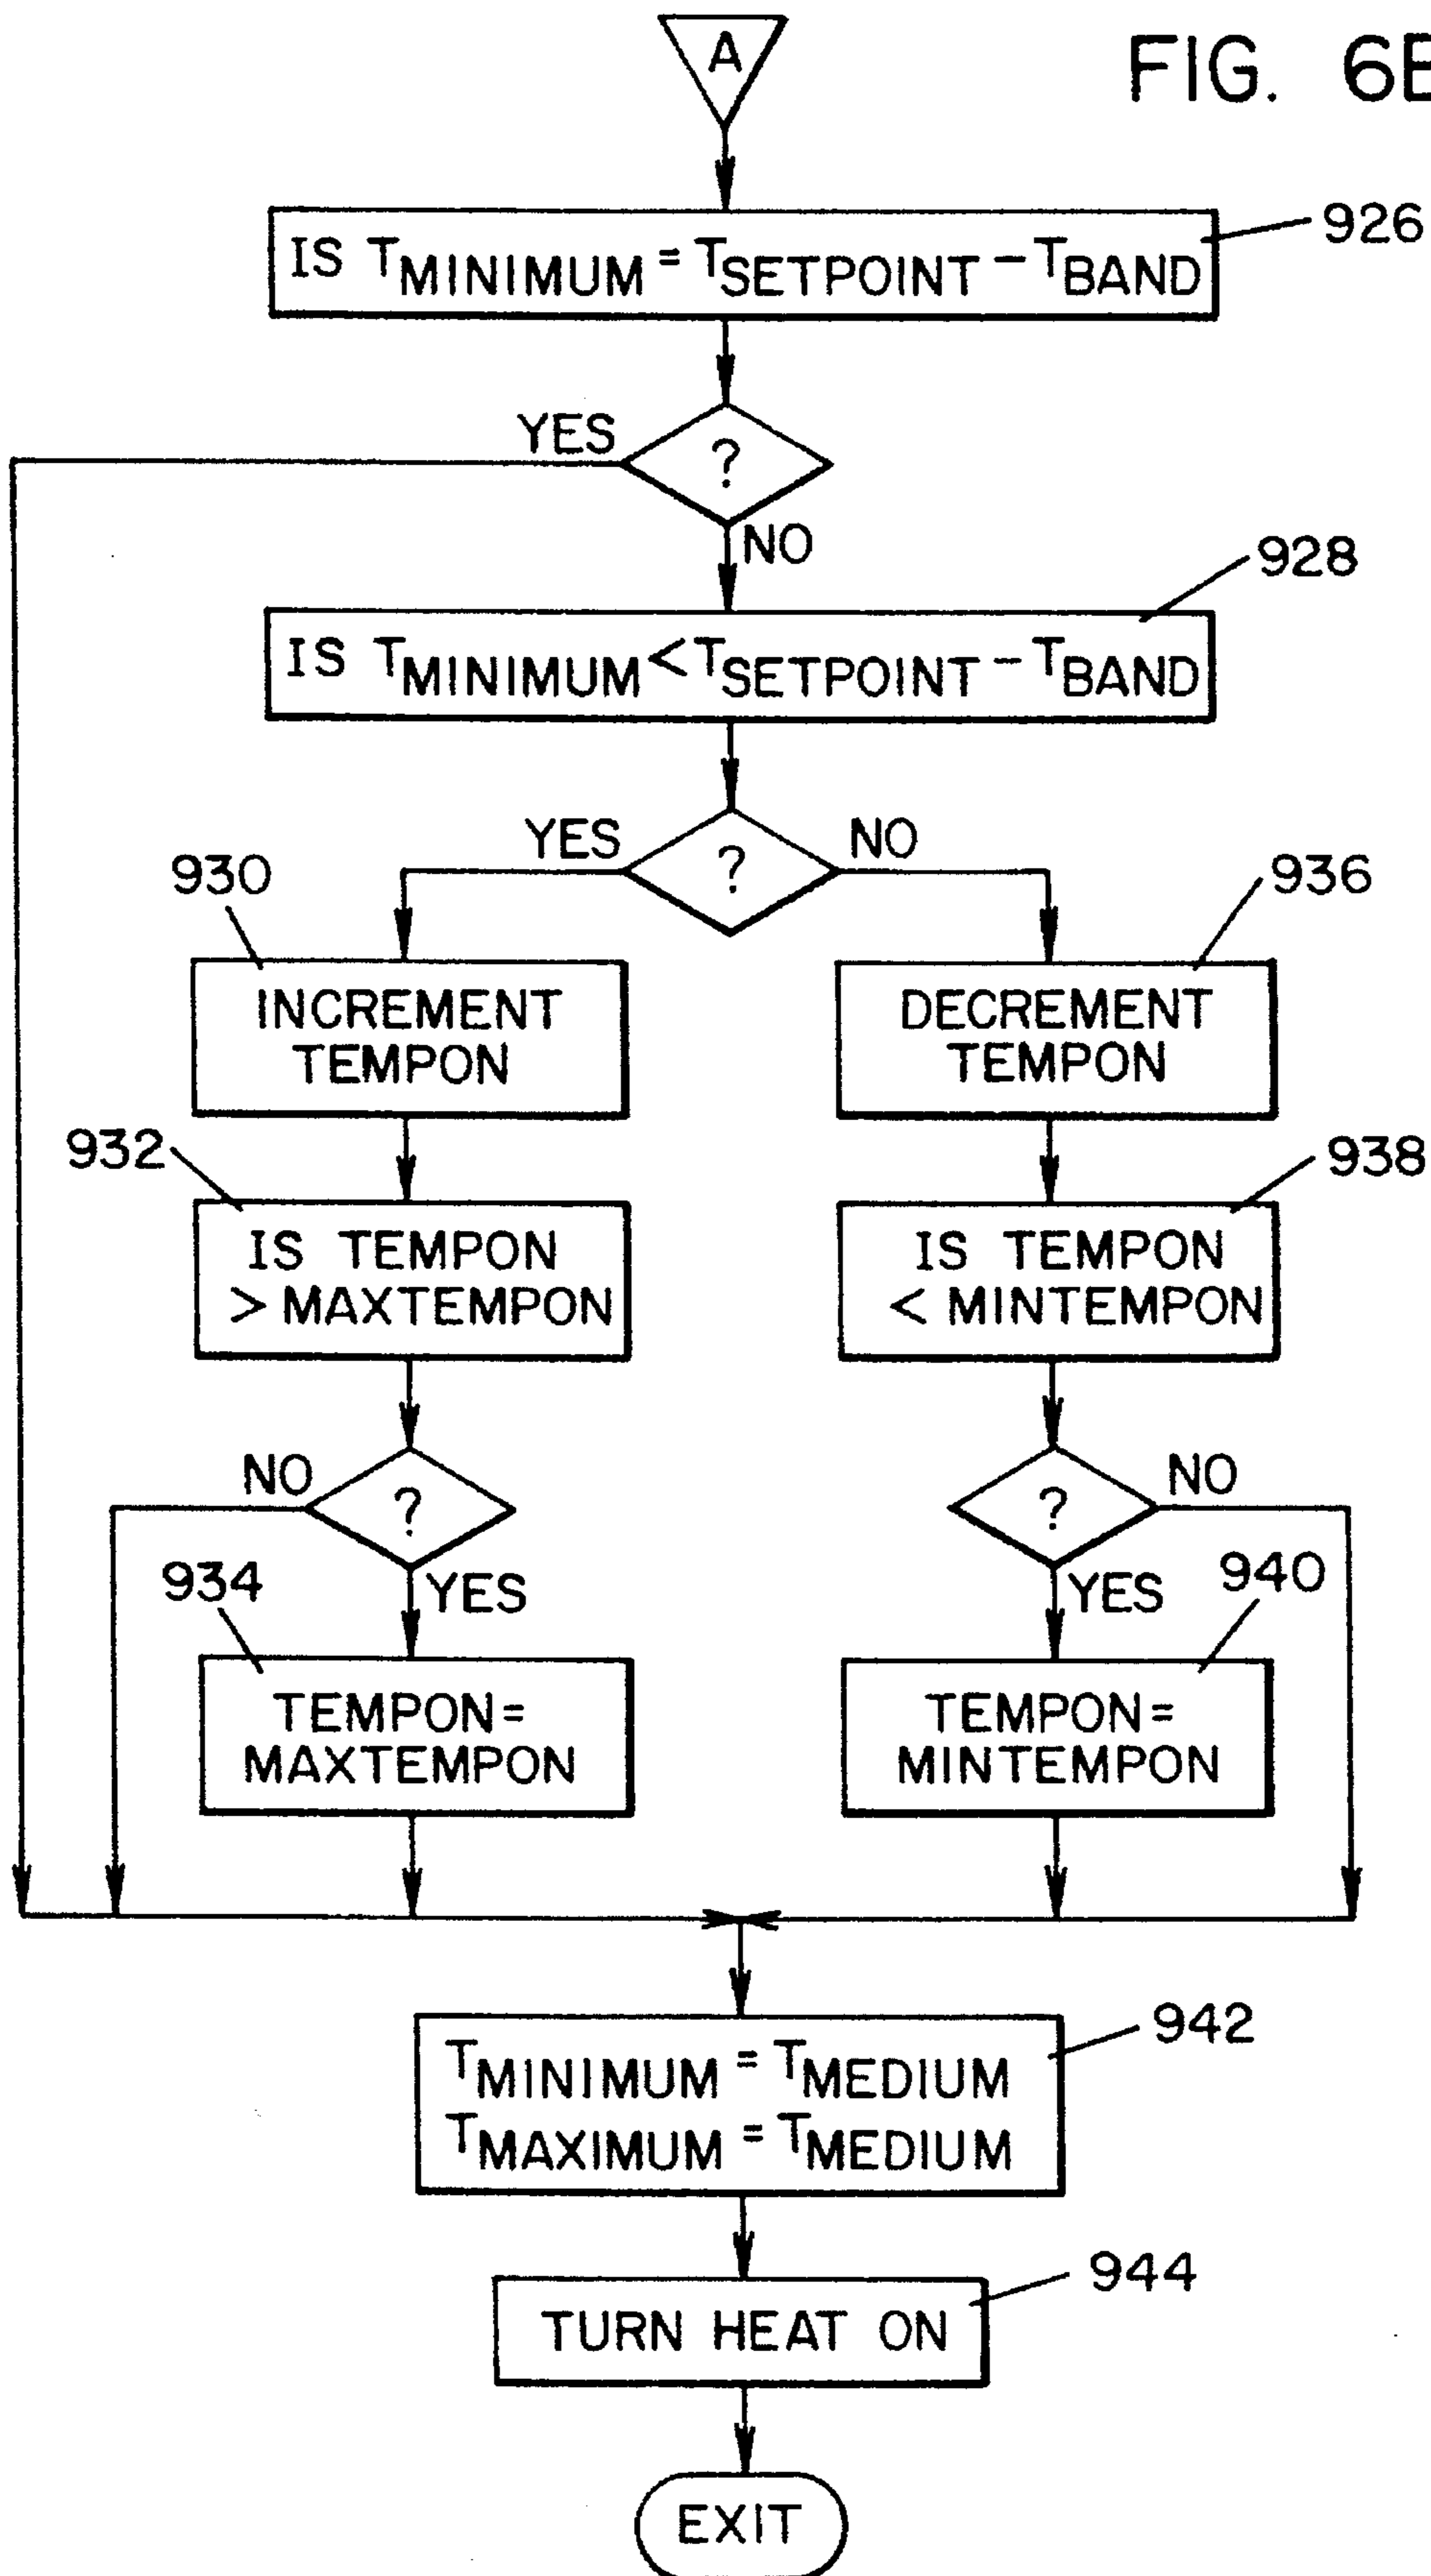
A

FIG. 6B

IS $T_{MINIMUM} = T_{SETPOINT} - T_{BAND}$

926

?

YES

NO

IS $T_{MINIMUM} < T_{SETPOINT} - T_{BAND}$

928

?

YES

NO

930

936

INCREMENT TEMPON

DECREMENT TEMPON

932

938

IS TEMPON > MAXTEMPON

IS TEMPON < MINTEMPON

NO

?

YES

?

NO

YES

934

940

TEMPON = MAXTEMPON

TEMPON = MINTEMPON

$T_{MINIMUM} = T_{MEDIUM}$
$T_{MAXIMUM} = T_{MEDIUM}$

942

TURN HEAT ON

944

EXIT